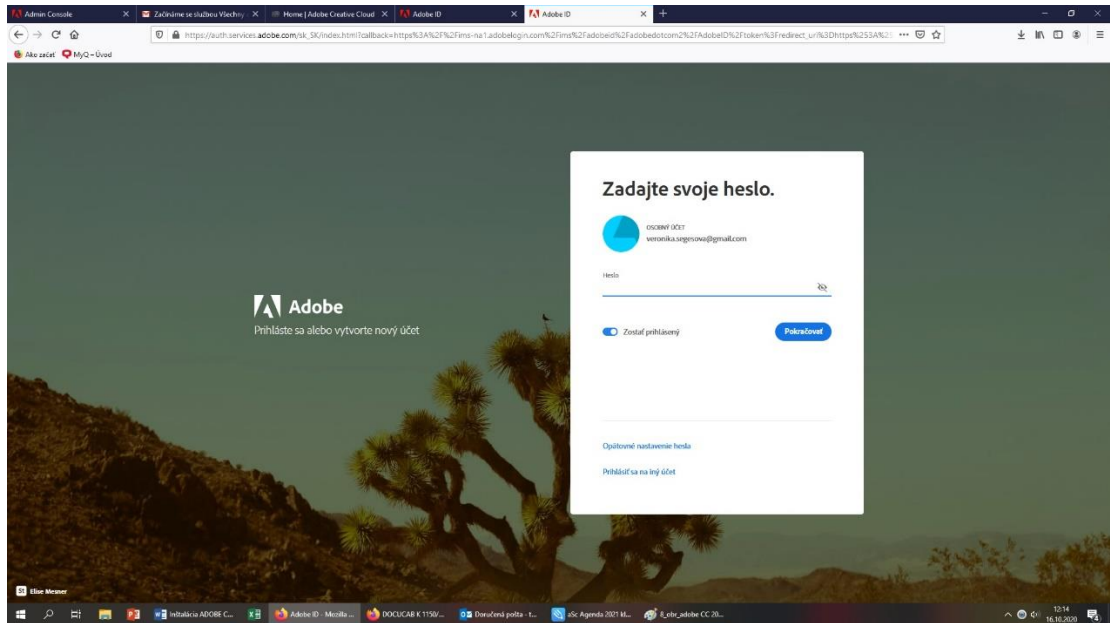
Admin Console | Začíname se službou Všechny | Home | Adobe Creative Cloud | Adobe ID | Adobe ID

https://auth.services.adobe.com/sk_SK/index.html?callback=https%3A%2F%2Fims-na1.adobelogin.com%2Fims%2Fadobeid%2Fadobedotcom2%2FAdobeID%2Ftoken%3Fredirect_uri%3Dhttps%253A%2

Ako začať  MyQ - Úvod

Adobe
Prihláste sa alebo vytvorte nový účet

Zadajte svoje heslo.

OSOBNÝ ÚČET
veronika.segesova@gmail.com

Heslo

Zostať prihlásený

Pokračovať

Opätovné nastavenie hesla

Prihlásiť sa na iný účet

St Elise Mesner

Inštalácia ADOBE C... | Adobe ID - Mozilla ... | DOCUCAB K 1150/... | Doručená pošta - 1... | aSc Agenda 2021 kl... | 8_obr_adobe CC 20...

12:14
16.10.2020